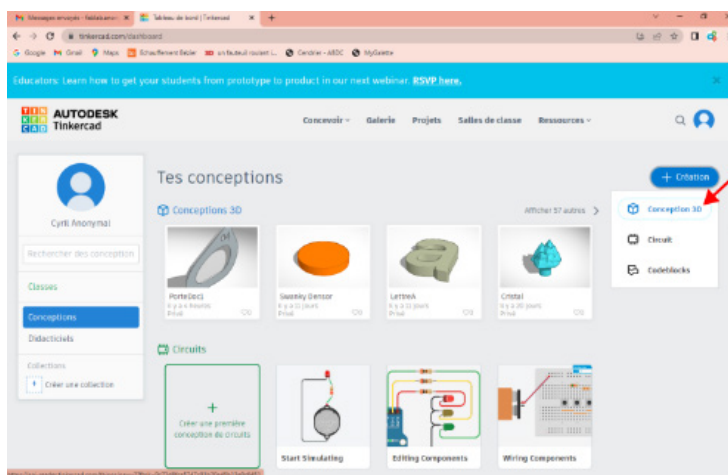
Messages envoyés - fablab.ancr | Tableau de bord | Tinkercad | +

tinkercad.com/dashboard

Google Gmail Maps Échauffement Bébé un fauteuil roulant i... Cerdier - ABDC MyGalette

Educators: Learn how to get your students from prototype to product in our next webinar. RSVP here.

TIN KER CAD AUTODESK Tinkercad

Concevoir Galerie Projets Salles de classe Ressources

Cyril Anonymal

Rechercher des conception

Classes

Conceptions

Didacticiels

Collections

Créer une collection

Tes conceptions

+ Création

Conceptions 3D

Afficher 57 autres

Conception 3D

Circuit

Codeblocks

PorteDeci
Il y a 6 heures
Privé

Swanky Densor
Il y a 11 jours
Privé

LettreA
Il y a 11 jours
Privé

Cristal
Il y a 20 jours
Privé

Circuits

+
Créer une première conception de circuits

Start Simulating

Editing Components

Wiring Components